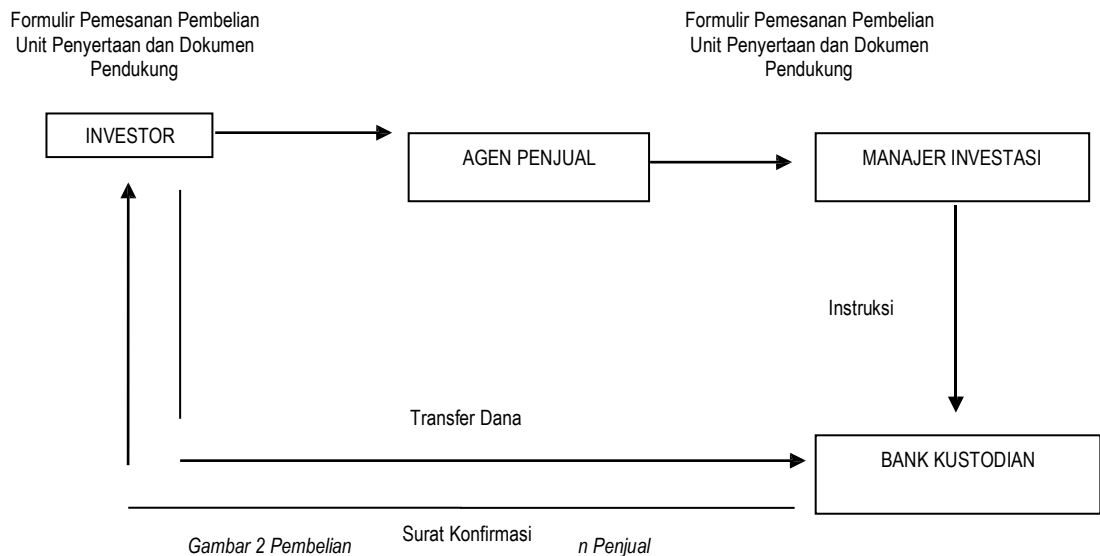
Formulir Pemesanan Pembelian Unit Penyertaan dan Dokumen Pendukung

Formulir Pemesanan Pembelian Unit Penyertaan dan Dokumen Pendukung

INVESTOR

AGEN PENJUAL

MANAJER INVESTASI

Instruksi

Transfer Dana

BANK KUSTODIAN

Surat Konfirmasi

Gambar 2 Pembelian

n Penjual